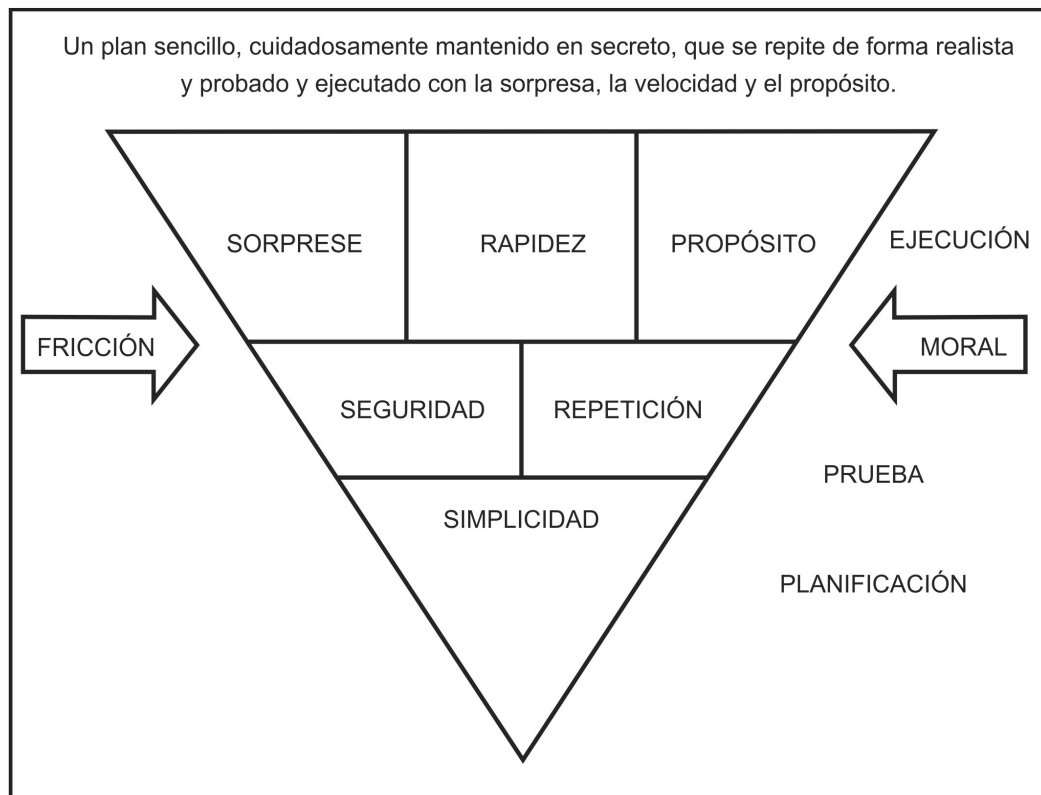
Un plan sencillo, cuidadosamente mantenido en secreto, que se repite de forma realista y probado y ejecutado con la sorpresa, la velocidad y el propósito.

SORPRESE

RAPIDEZ

PROPÓSITO

EJECUCIÓN

FRICCIÓN

MORAL

SEGURIDAD

REPETICIÓN

PRUEBA

SIMPLICIDAD

PLANIFICACIÓN